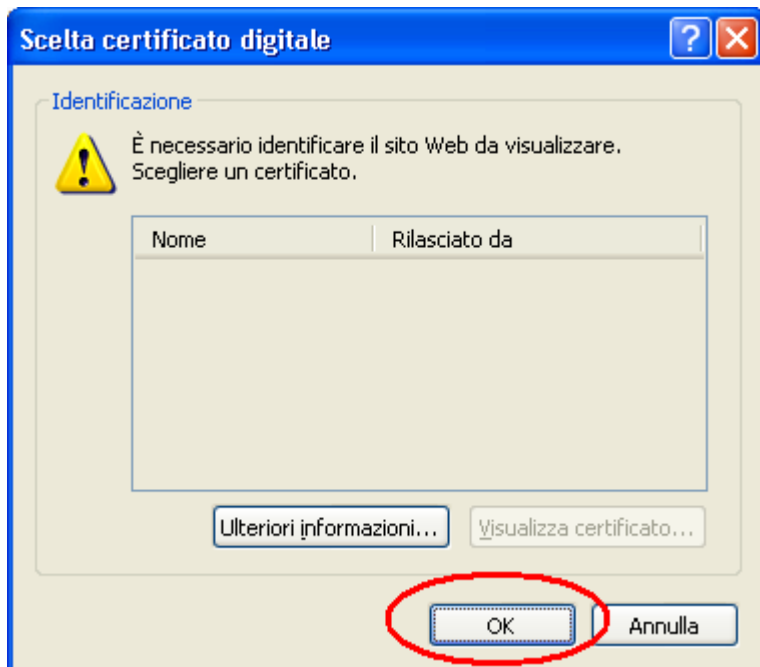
Scelta certificato digitale

Identificazione

È necessario identificare il sito Web da visualizzare. Scegliere un certificato.

| Nome | Rilasciato da |
|---|---|

Ulteriori informazioni...

Visualizza certificato...

OK

Annulla